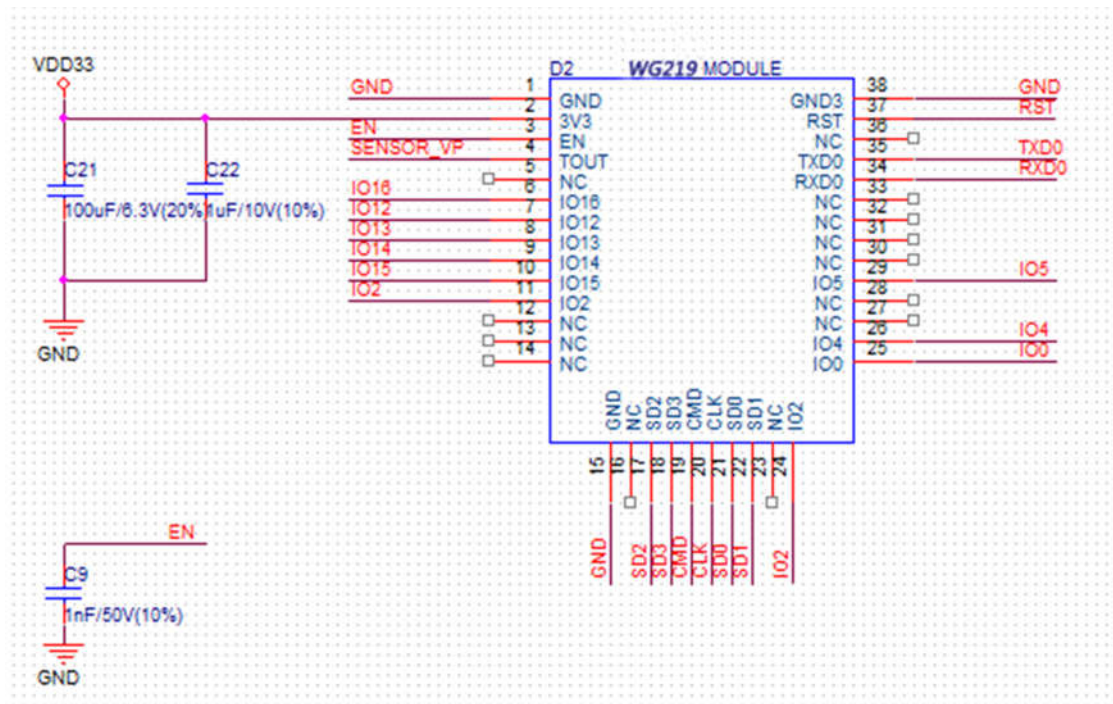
VDD33

C21
100uF/6.3V(20%)

C22
1uF/10V(10%)

GND

D2 WG219 MODULE

GND 1 GND
2 3V3
EN 3 EN
SENSOR_VP 4 TOUT
5
6 NC
IO16 7 IO16
IO12 8 IO12
IO13 9 IO13
IO14 10 IO14
IO15 11 IO15
IO2 12 IO2
13 NC
14 NC

GND3 38 GND
RST 37 RST
NC 36
TXD0 35 TXD0
RXD0 34 RXD0
33
NC 32
NC 31
NC 30
NC 29
IO5 28 IO5
NC 27
NC 26
IO4 25 IO4
IO0 IO0

GND NC SD2 SD3 CMD CLK SD0 SD1 NC IO2
15 16 17 18 19 20 21 22 23 24

GND SD2 SD3 CMD CLK SD0 SD1 IO2

EN
C9
1nF/50V(10%)
GND